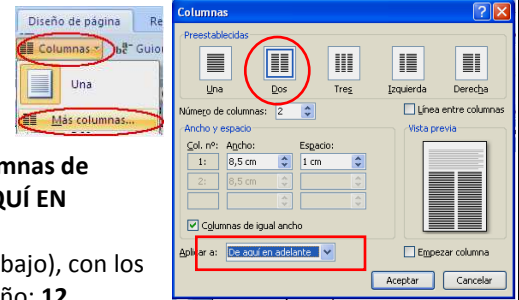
Diseño de página Re

Columnas Guio

Una

Más columnas...

mnas de
QUÍ EN

bajo), con los
ño: 12

Columnas

Preestablecidas

Una

Dos

Tres

Izquierda

Derecha

Número de columnas: 2

Línea entre columnas

Ancho y espacio

Vista previa

Col. nº: Ancho: Espacio:

1: 8,5 cm 1 cm

2: 8,5 cm

Columnas de igual ancho

Aplicar a: De aquí en adelante

Empezar columna

Aceptar Cancelar